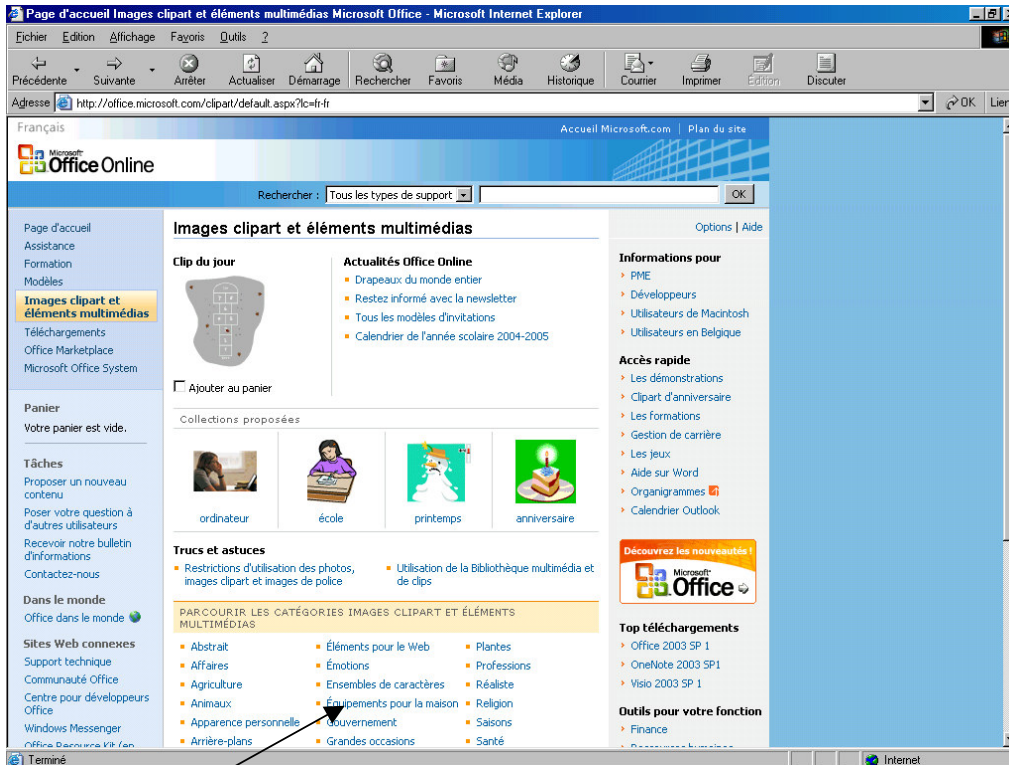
Page d'accueil Images clipart et éléments multimédias Microsoft Office - Microsoft Internet Explorer

Fichier Edition Affichage Favoris Outils ?

Précédente Suivante Arrêter Actualiser Démarrage Rechercher Favoris Média Historique Courrier Imprimer Edition Discuter

Adresse http://office.microsoft.com/clipart/default.aspx?lc=fr-fr OK Lier

Français

Accueil Microsoft.com | Plan du site

Microsoft Office Online

Rechercher : Tous les types de support OK

Page d'accueil
Assistance
Formation
Modèles
Images clipart et éléments multimédias
Téléchargements
Office Marketplace
Microsoft Office System

Panier
Votre panier est vide.

Tâches
Proposer un nouveau contenu
Poser votre question à d'autres utilisateurs
Recevoir notre bulletin d'informations
Contactez-nous

Dans le monde
Office dans le monde

Sites Web connexes
Support technique
Communauté Office
Centre pour développeurs Office
Windows Messenger
Office Resource Kit (en

Images clipart et éléments multimédias

Options | Aide

Clip du jour

Ajouter au panier

Actualités Office Online
Drapeaux du monde entier
Restez informé avec la newsletter
Tous les modèles d'invitations
Calendrier de l'année scolaire 2004-2005

Collections proposées

ordinateur
école
printemps
anniversaire

Trucs et astuces
Restrictions d'utilisation des photos, images clipart et images de police
Utilisation de la Bibliothèque multimédia et de clips

PARCOURIR LES CATÉGORIES IMAGES CLIPART ET ÉLÉMENTS MULTIMÉDIAS

| | | |
|---|---|---|
| Abstrait | Éléments pour le Web | Plantes |
| Affaires | Émotions | Professions |
| Agriculture | Ensembles de caractères | Réaliste |
| Animaux | Équipements pour la maison | Religion |
| Apparence personnelle | Gouvernement | Saisons |
| Arrière-plans | Grandes occasions | Santé |

Informations pour
PME
Développeurs
Utilisateurs de Macintosh
Utilisateurs en Belgique

Accès rapide
Les démonstrations
Clipart d'anniversaire
Les formations
Gestion de carrière
Les jeux
Aide sur Word
Organigrammes
Calendrier Outlook

Découvrez les nouveautés !
Microsoft Office

Top téléchargements
Office 2003 SP 1
OneNote 2003 SP1
Visio 2003 SP 1

Outils pour votre fonction
Finance

Terminé
Internet